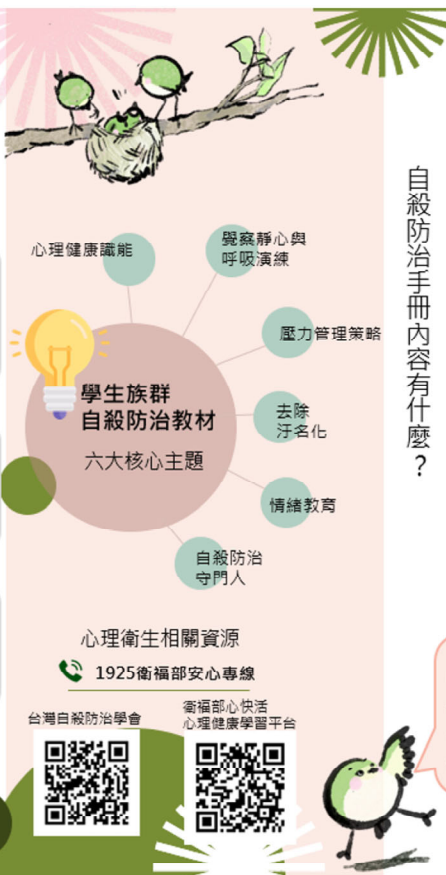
自殺防治手冊內容有什麼？

學生族群
自殺防治教材

六大核心主題

心理健康識能

覺察靜心與呼吸演練

壓力管理策略

去除汙名化

情緒教育

自殺防治守門人

心理衛生相關資源

1925衛福部安心專線

台灣自殺防治學會

衛福部心快活
心理健康學習平台